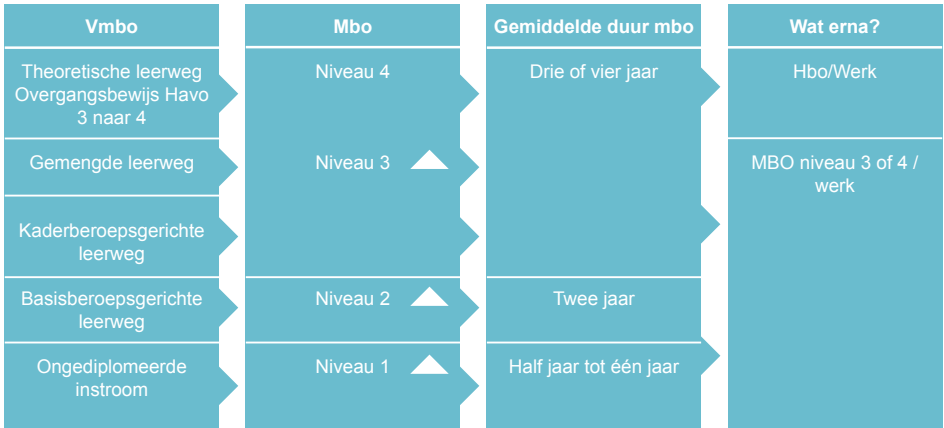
| Vmbo | Mbo | Gemiddelde duur mbo | Wat erna? |
|---|---|---|---|
| Theoretische leerweg Overgangsbewijs Havo 3 naar 4 | Niveau 4 | Drie of vier jaar | Hbo/Werk |
| Gemengde leerweg | Niveau 3 | | MBO niveau 3 of 4 / werk |
| Kaderberoepsgerichte leerweg | | | |
| Basisberoepsgerichte leerweg | Niveau 2 | Twee jaar | |
| Ongediplomeerde instroom | Niveau 1 | Half jaar tot één jaar | |